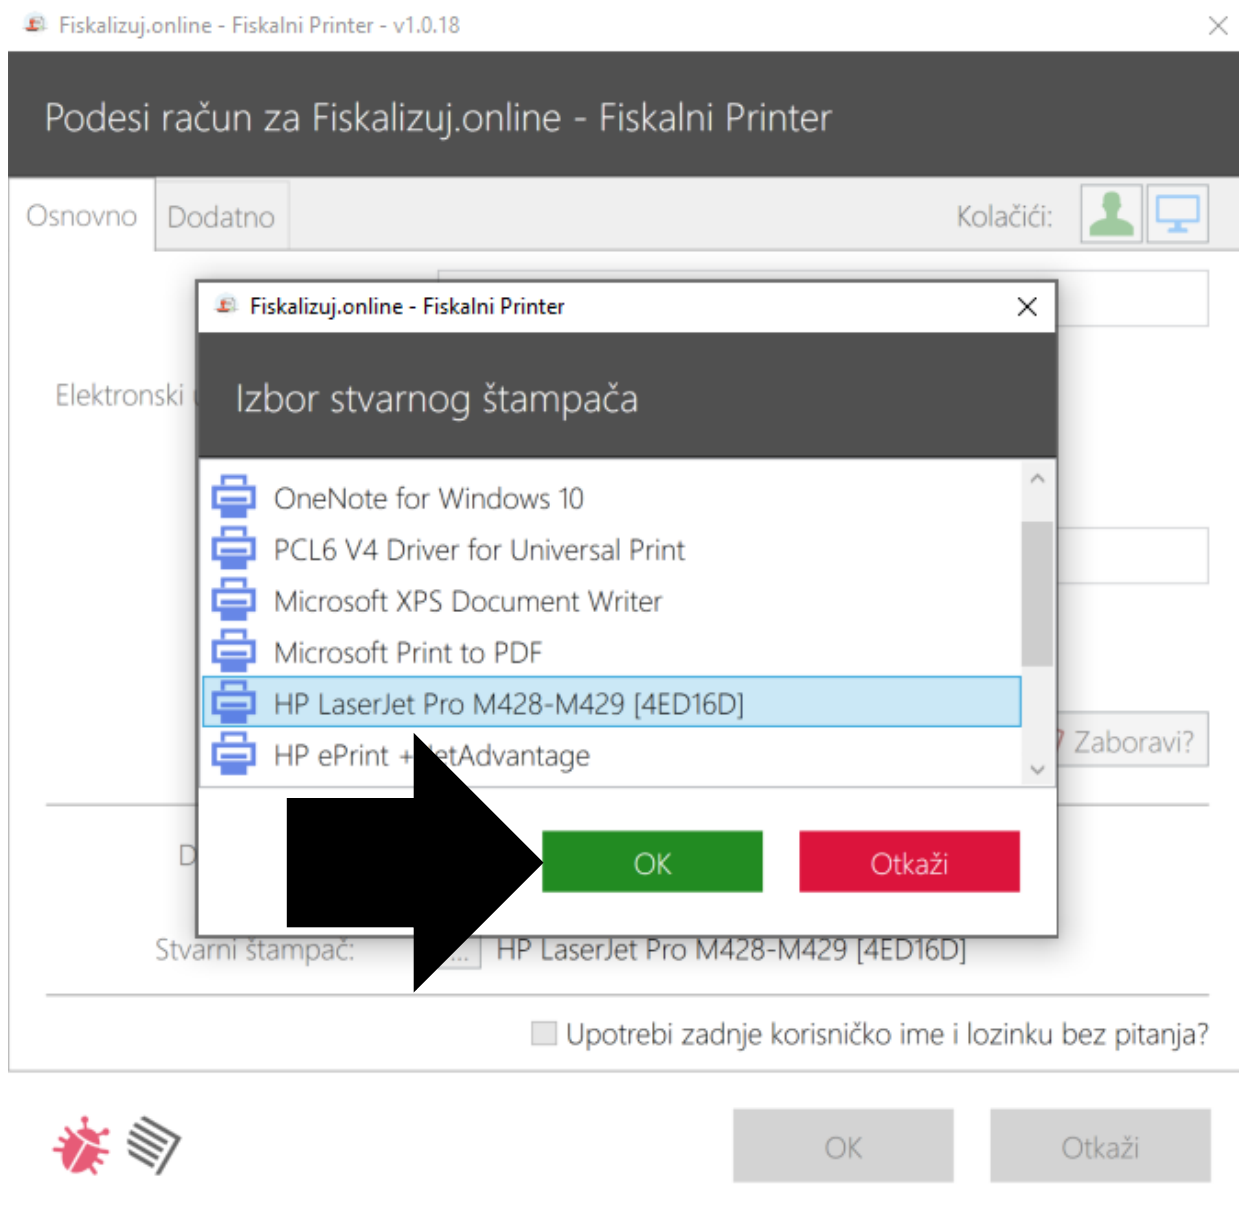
Fiskalizuj.online - Fiskalni Printer - v1.0.18

Podesi račun za Fiskalizuj.online - Fiskalni Printer

Osnovno
Dodatno
Kolačići:

Elektronski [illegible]

Fiskalizuj.online - Fiskalni Printer

Izbor stvarnog štampača

OneNote for Windows 10
PCL6 V4 Driver for Universal Print
Microsoft XPS Document Writer
Microsoft Print to PDF
HP LaserJet Pro M428-M429 [4ED16D]
HP ePrint + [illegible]etAdvantage

OK
Otkaži

Zaboravi?

D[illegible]

Stvarni štampač:
...
HP LaserJet Pro M428-M429 [4ED16D]

Upotrebi zadnje korisničko ime i lozinku bez pitanja?

OK
Otkaži